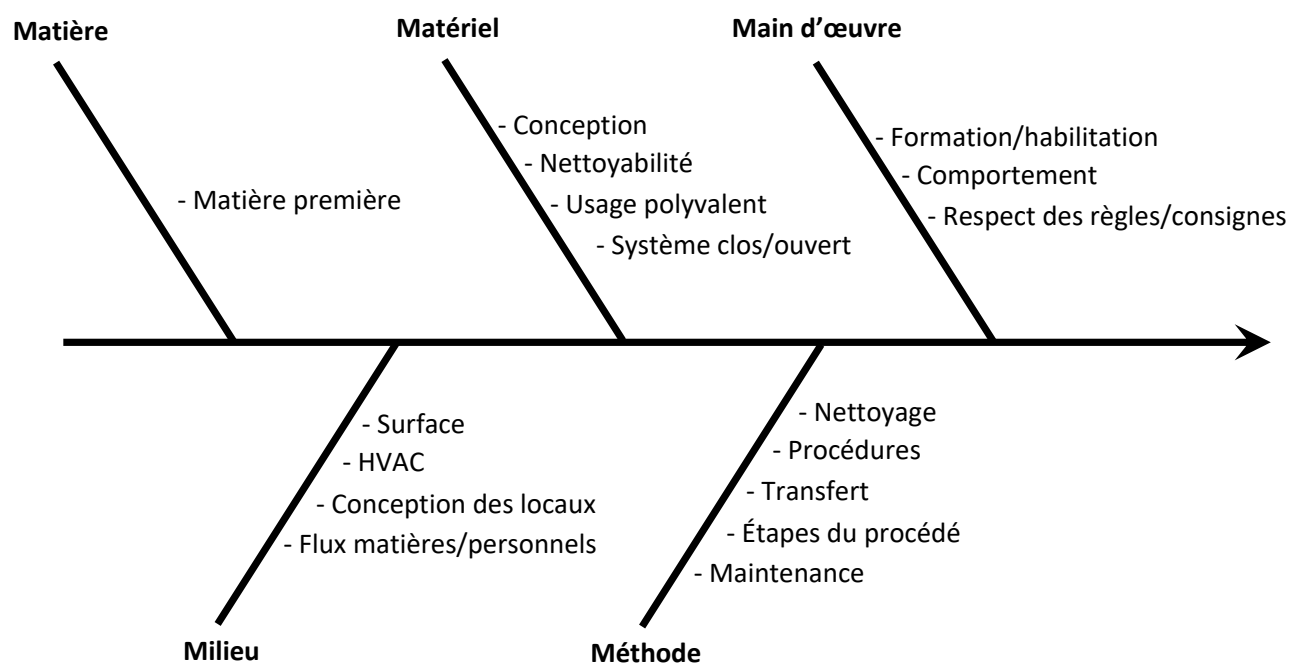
Matière

- Matière première

Matériel

- Conception
- Nettoyabilité
- Usage polyvalent
- Système clos/ouvert

Main d'œuvre

- Formation/habilitation
- Comportement
- Respect des règles/consignes

- Surface
- HVAC
- Conception des locaux
- Flux matières/personnels

Milieu

- Nettoyage
- Procédures
- Transfert
- Étapes du procédé
- Maintenance

Méthode